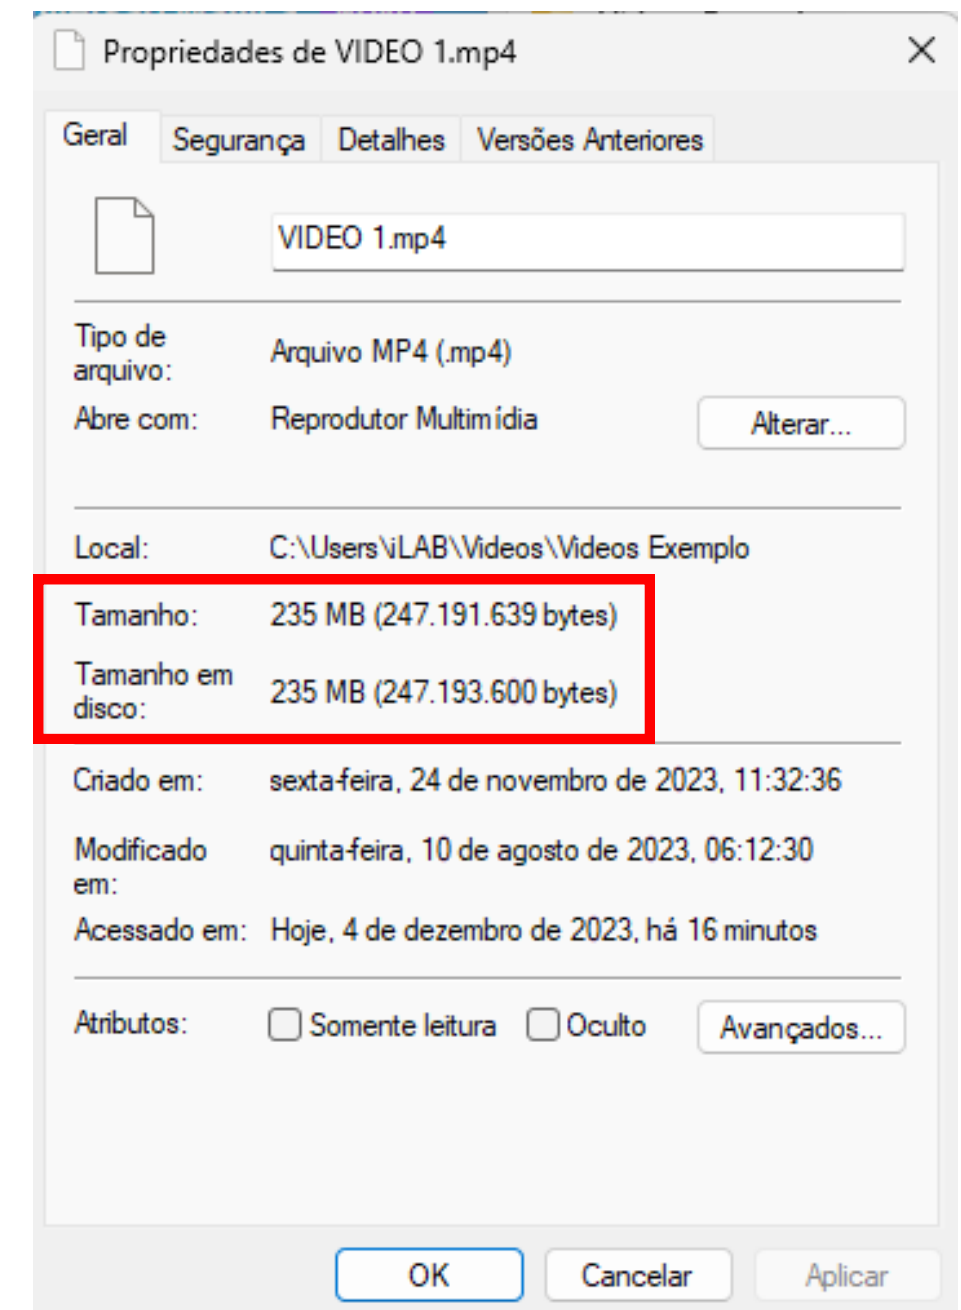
Propriedades de VIDEO 1.mp4

Geral | Segurança | Detalhes | Versões Anteriores

VIDEO 1.mp4

Tipo de arquivo: Arquivo MP4 (.mp4)

Abre com: Reprodutor Multimídia

Alterar...

Local: C:\Users\iLAB\Videos\Videos Exemplo

Tamanho: 235 MB (247.191.639 bytes)

Tamanho em disco: 235 MB (247.193.600 bytes)

Criado em: sexta-feira, 24 de novembro de 2023, 11:32:36

Modificado em: quinta-feira, 10 de agosto de 2023, 06:12:30

Acessado em: Hoje, 4 de dezembro de 2023, há 16 minutos

Atributos: Somente leitura Oculto

Avançados...

OK Cancelar Aplicar